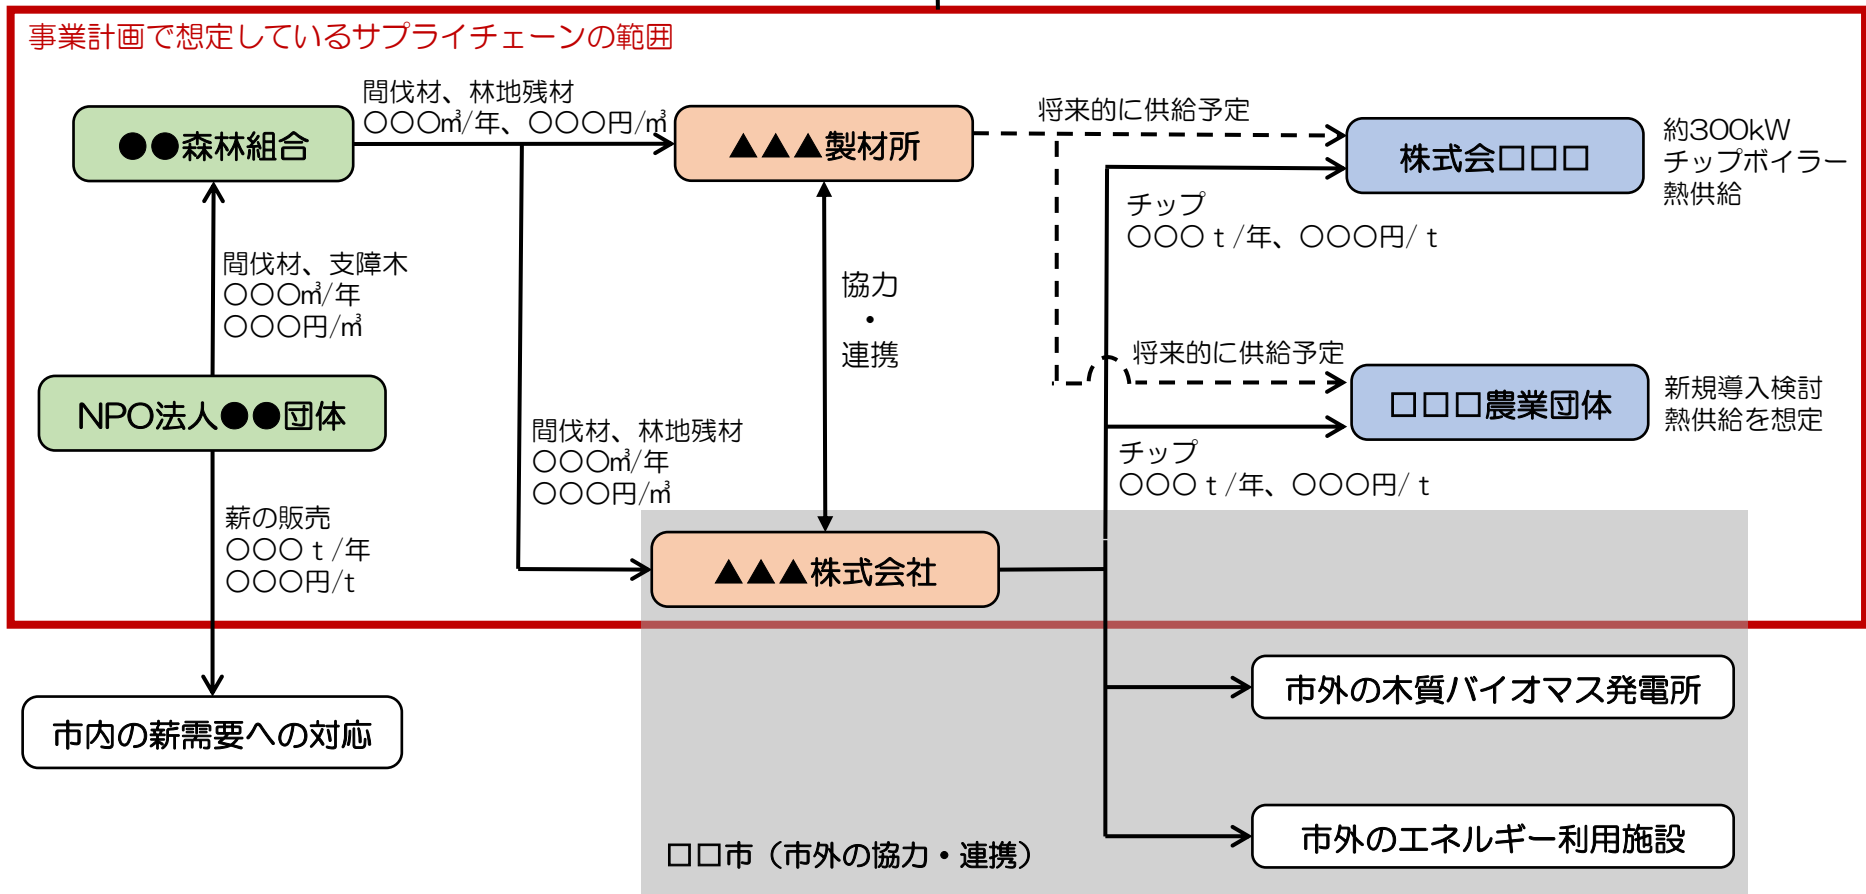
事業計画で想定しているサプライチェーンの範囲

●●森林組合

間伐材、林地残材
〇〇〇㎥/年、〇〇〇円/㎥

▲▲▲製材所

将来的に供給予定

株式会社□□□

約300kW
チップボイラー
熱供給

チップ
〇〇〇ｔ/年、〇〇〇円/ｔ

間伐材、支障木
〇〇〇㎥/年
〇〇〇円/㎥

協力
・
連携

将来的に供給予定

NPO法人●●団体

□□□農業団体

新規導入検討
熱供給を想定

間伐材、林地残材
〇〇〇㎥/年
〇〇〇円/㎥

チップ
〇〇〇ｔ/年、〇〇〇円/ｔ

薪の販売
〇〇〇ｔ/年
〇〇〇円/t

▲▲▲株式会社

市外の木質バイオマス発電所

市内の薪需要への対応

市外のエネルギー利用施設

□□市（市外の協力・連携）